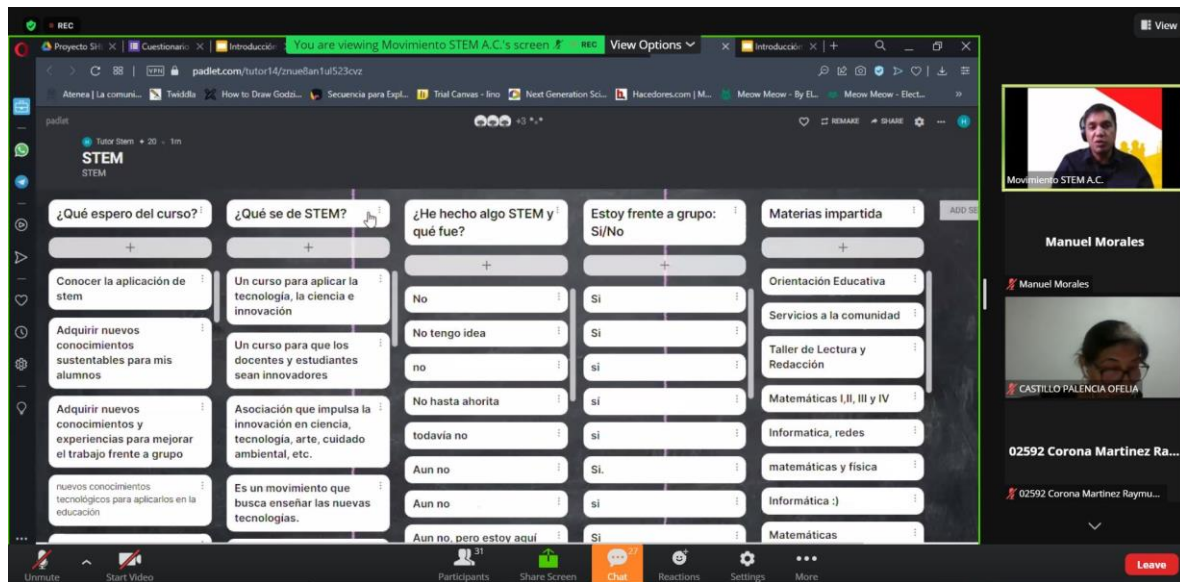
REC

View

Proyecto STE | Cuestionario | Introducción | You are viewing Movimiento STEM A.C.'s screen | REC | View Options | Introducción | +

padlet.com/tutor14/znue8an1ul523cvz

Atenea | La comuni... Twiddla How to Draw Godzi... Secuencia para Expl... Trial Canvas - lino Next Generation Sci... Hacedores.com | M... Meow Meow - By El... Meow Meow - Elect...

padlet

REMAKE SHARE

Tutor Stem • 20 • 1m

STEM

STEM

¿Qué espero del curso?

Conocer la aplicación de stem

Adquirir nuevos conocimientos sustentables para mis alumnos

Adquirir nuevos conocimientos y experiencias para mejorar el trabajo frente a grupo

nuevos conocimientos tecnológicos para aplicarlos en la educación

¿Qué se de STEM?

Un curso para aplicar la tecnología, la ciencia e innovación

Un curso para que los docentes y estudiantes sean innovadores

Asociación que impulsa la innovación en ciencia, tecnología, arte, cuidado ambiental, etc.

Es un movimiento que busca enseñar las nuevas tecnologías.

¿He hecho algo STEM y qué fue?

No

No tengo idea

no

No hasta ahorita

todavía no

Aun no

Aun no

Aun no, pero estoy aquí

Estoy frente a grupo: Si/No

Si

Si

si

si

si

Si.

si

Si

Materias impartida

Orientación Educativa

Servicios a la comunidad

Taller de Lectura y Redacción

Matemáticas I,II, III y IV

Informatica, redes

matemáticas y física

Informática :)

Matemáticas

ADD SE

Movimiento STEM A.C.

Manuel Morales

Manuel Morales

CASTILLO PALENCIA OFELIA

02592 Corona Martinez Ra...

02592 Corona Martinez Raymu...

Unmute

Start Video

31 Participants

Share Screen

27 Chat

Reactions

Settings

More

Leave